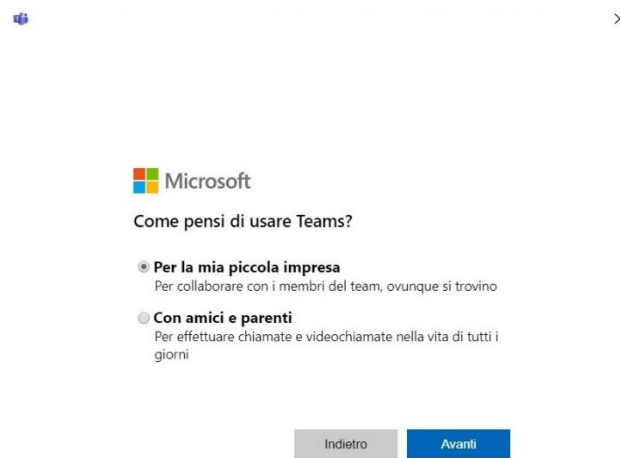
Microsoft

Come pensi di usare Teams?

Per la mia piccola impresa
Per collaborare con i membri del team, ovunque si trovino

Con amici e parenti
Per effettuare chiamate e videochiamate nella vita di tutti i giorni

Indietro

Avanti